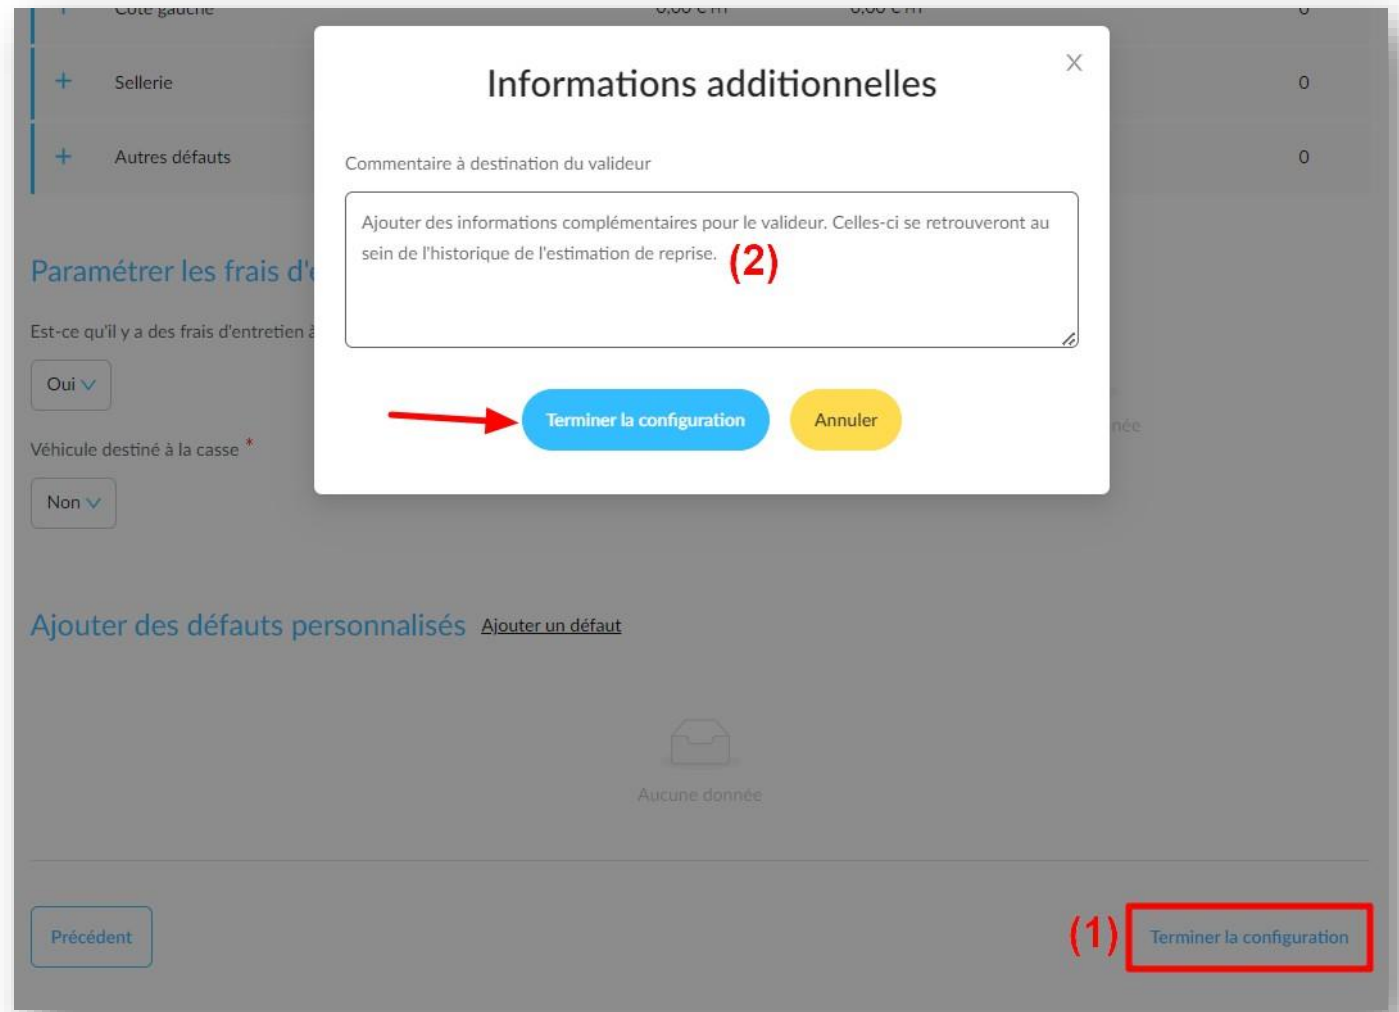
+ Côté gauche 0,00 € HT 0,00 € HT 0

+ Sellerie 0

+ Autres défauts 0

Paramétrer les frais d'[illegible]

Est-ce qu'il y a des frais d'entretien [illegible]

Oui

Véhicule destiné à la casse *

Non

Informations additionnelles

Commentaire à destination du valideur

Ajouter des informations complémentaires pour le valideur. Celles-ci se retrouveront au sein de l'historique de l'estimation de reprise.

(2)

Terminer la configuration

Annuler

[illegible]née

Ajouter des défauts personnalisés Ajouter un défaut

Aucune donnée

Précédent

(1)

Terminer la configuration